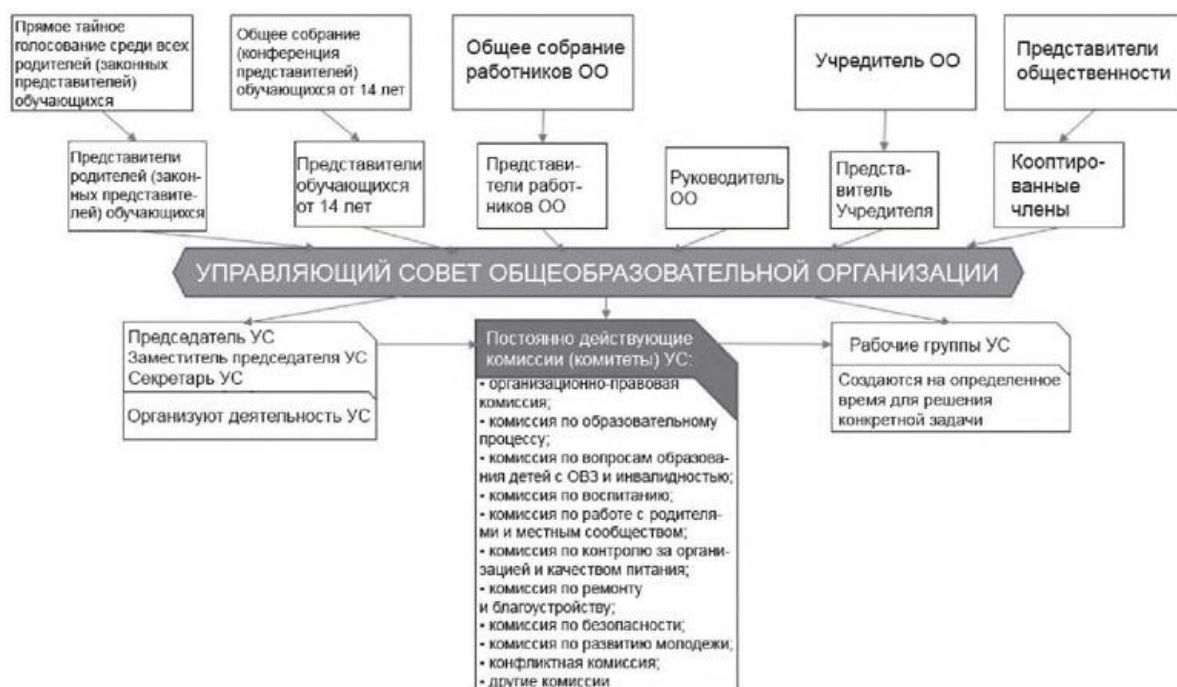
Прямое тайное голосование среди всех родителей (законных представителей) обучающихся

Общее собрание (конференция представителей) обучающихся от 14 лет

Общее собрание работников ОО

Учредитель ОО

Представители общественности

Представители родителей (законных представителей) обучающихся

Представители обучающихся от 14 лет

Представители работников ОО

Руководитель ОО

Представитель Учредителя

Кооптированные члены

УПРАВЛЯЮЩИЙ СОВЕТ ОБЩЕОБРАЗОВАТЕЛЬНОЙ ОРГАНИЗАЦИИ

Председатель УС
Заместитель председателя УС
Секретарь УС

Организуют деятельность УС

Постоянно действующие комиссии (комитеты) УС:
• организационно-правовая комиссия;
• комиссия по образовательному процессу;
• комиссия по вопросам образования детей с ОВЗ и инвалидностью;
• комиссия по воспитанию;
• комиссия по работе с родителями и местным сообществом;
• комиссия по контролю за организацией и качеством питания;
• комиссия по ремонту и благоустройству;
• комиссия по безопасности;
• комиссия по развитию молодежи;
• конфликтная комиссия;
• другие комиссии

Рабочие группы УС

Создаются на определенное время для решения конкретной задачи